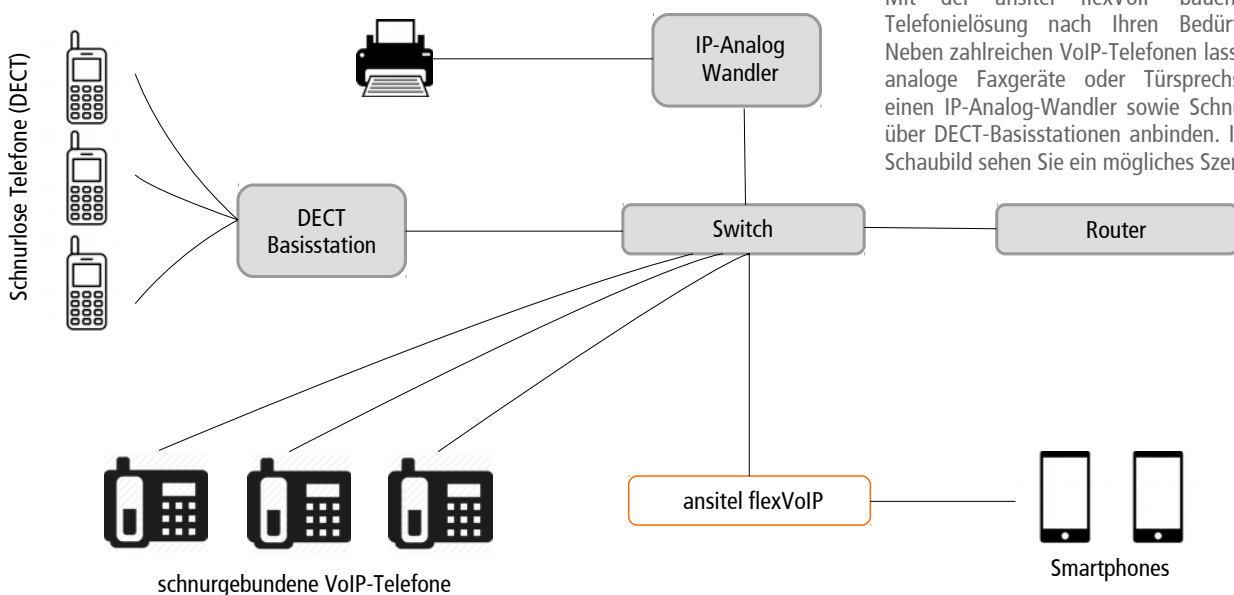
Mit der ansitel flexVoIP bauen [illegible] Telefonielösung nach Ihren Bedür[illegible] Neben zahlreichen VoIP-Telefonen lass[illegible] analoge Faxgeräte oder Türsprechs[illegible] einen IP-Analog-Wandler sowie Schnu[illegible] über DECT-Basisstationen anbinden. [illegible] Schaubild sehen Sie ein mögliches Szen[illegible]

Schnurlose Telefone (DECT)

IP-Analog Wandler

DECT Basisstation

Switch

Router

ansitel flexVoIP

schnurgebundene VoIP-Telefone

Smartphones